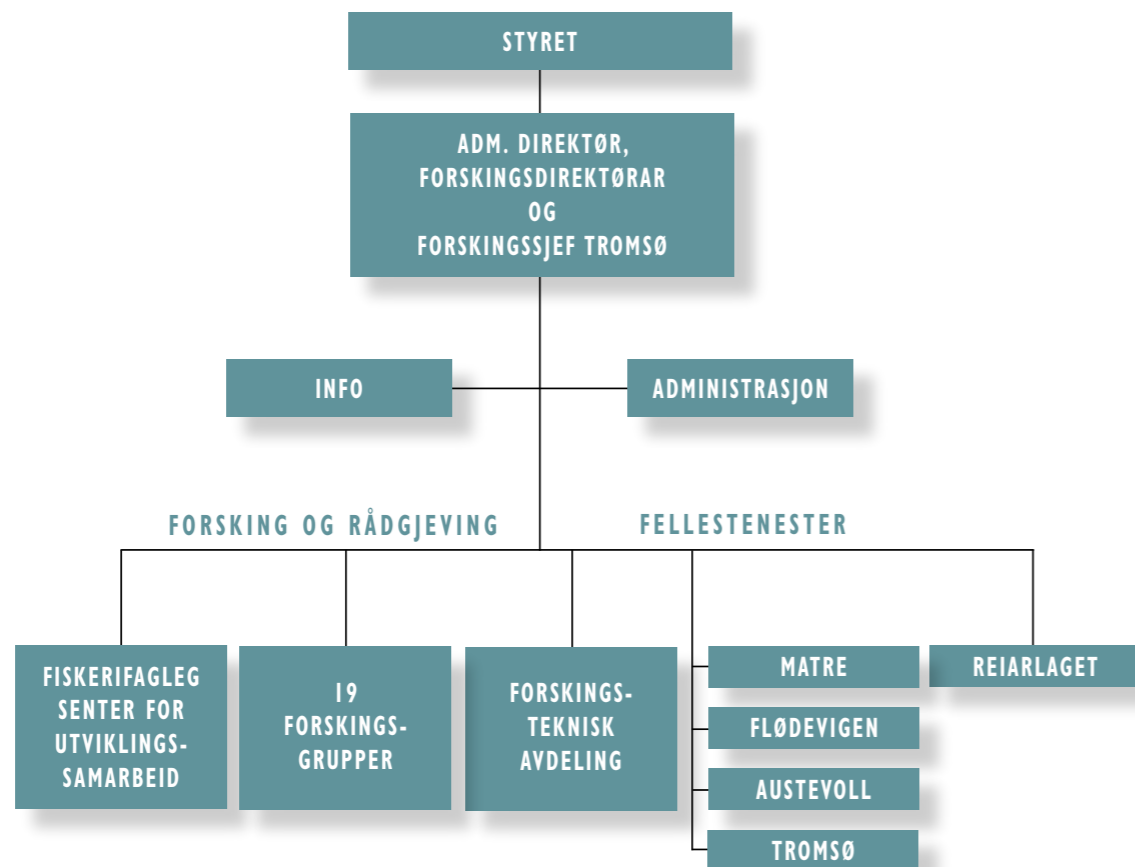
STYRET

ADM. DIREKTØR, FORSKINGSDIREKTØRAR OG FORSKINGSSJEF TROMSØ

INFO

ADMINISTRASJON

FORSKING OG RÅDGJEVING

FELLESTENESTER

FISKERIFAGLEG SENTER FOR UTVIKLINGSSAMARBEID

19 FORSKINGSGRUPPER

FORSKINGSTEKNISK AVDELING

MATRE

FLØDEVIGEN

AUSTEVOLL

TROMSØ

REIARLAGET